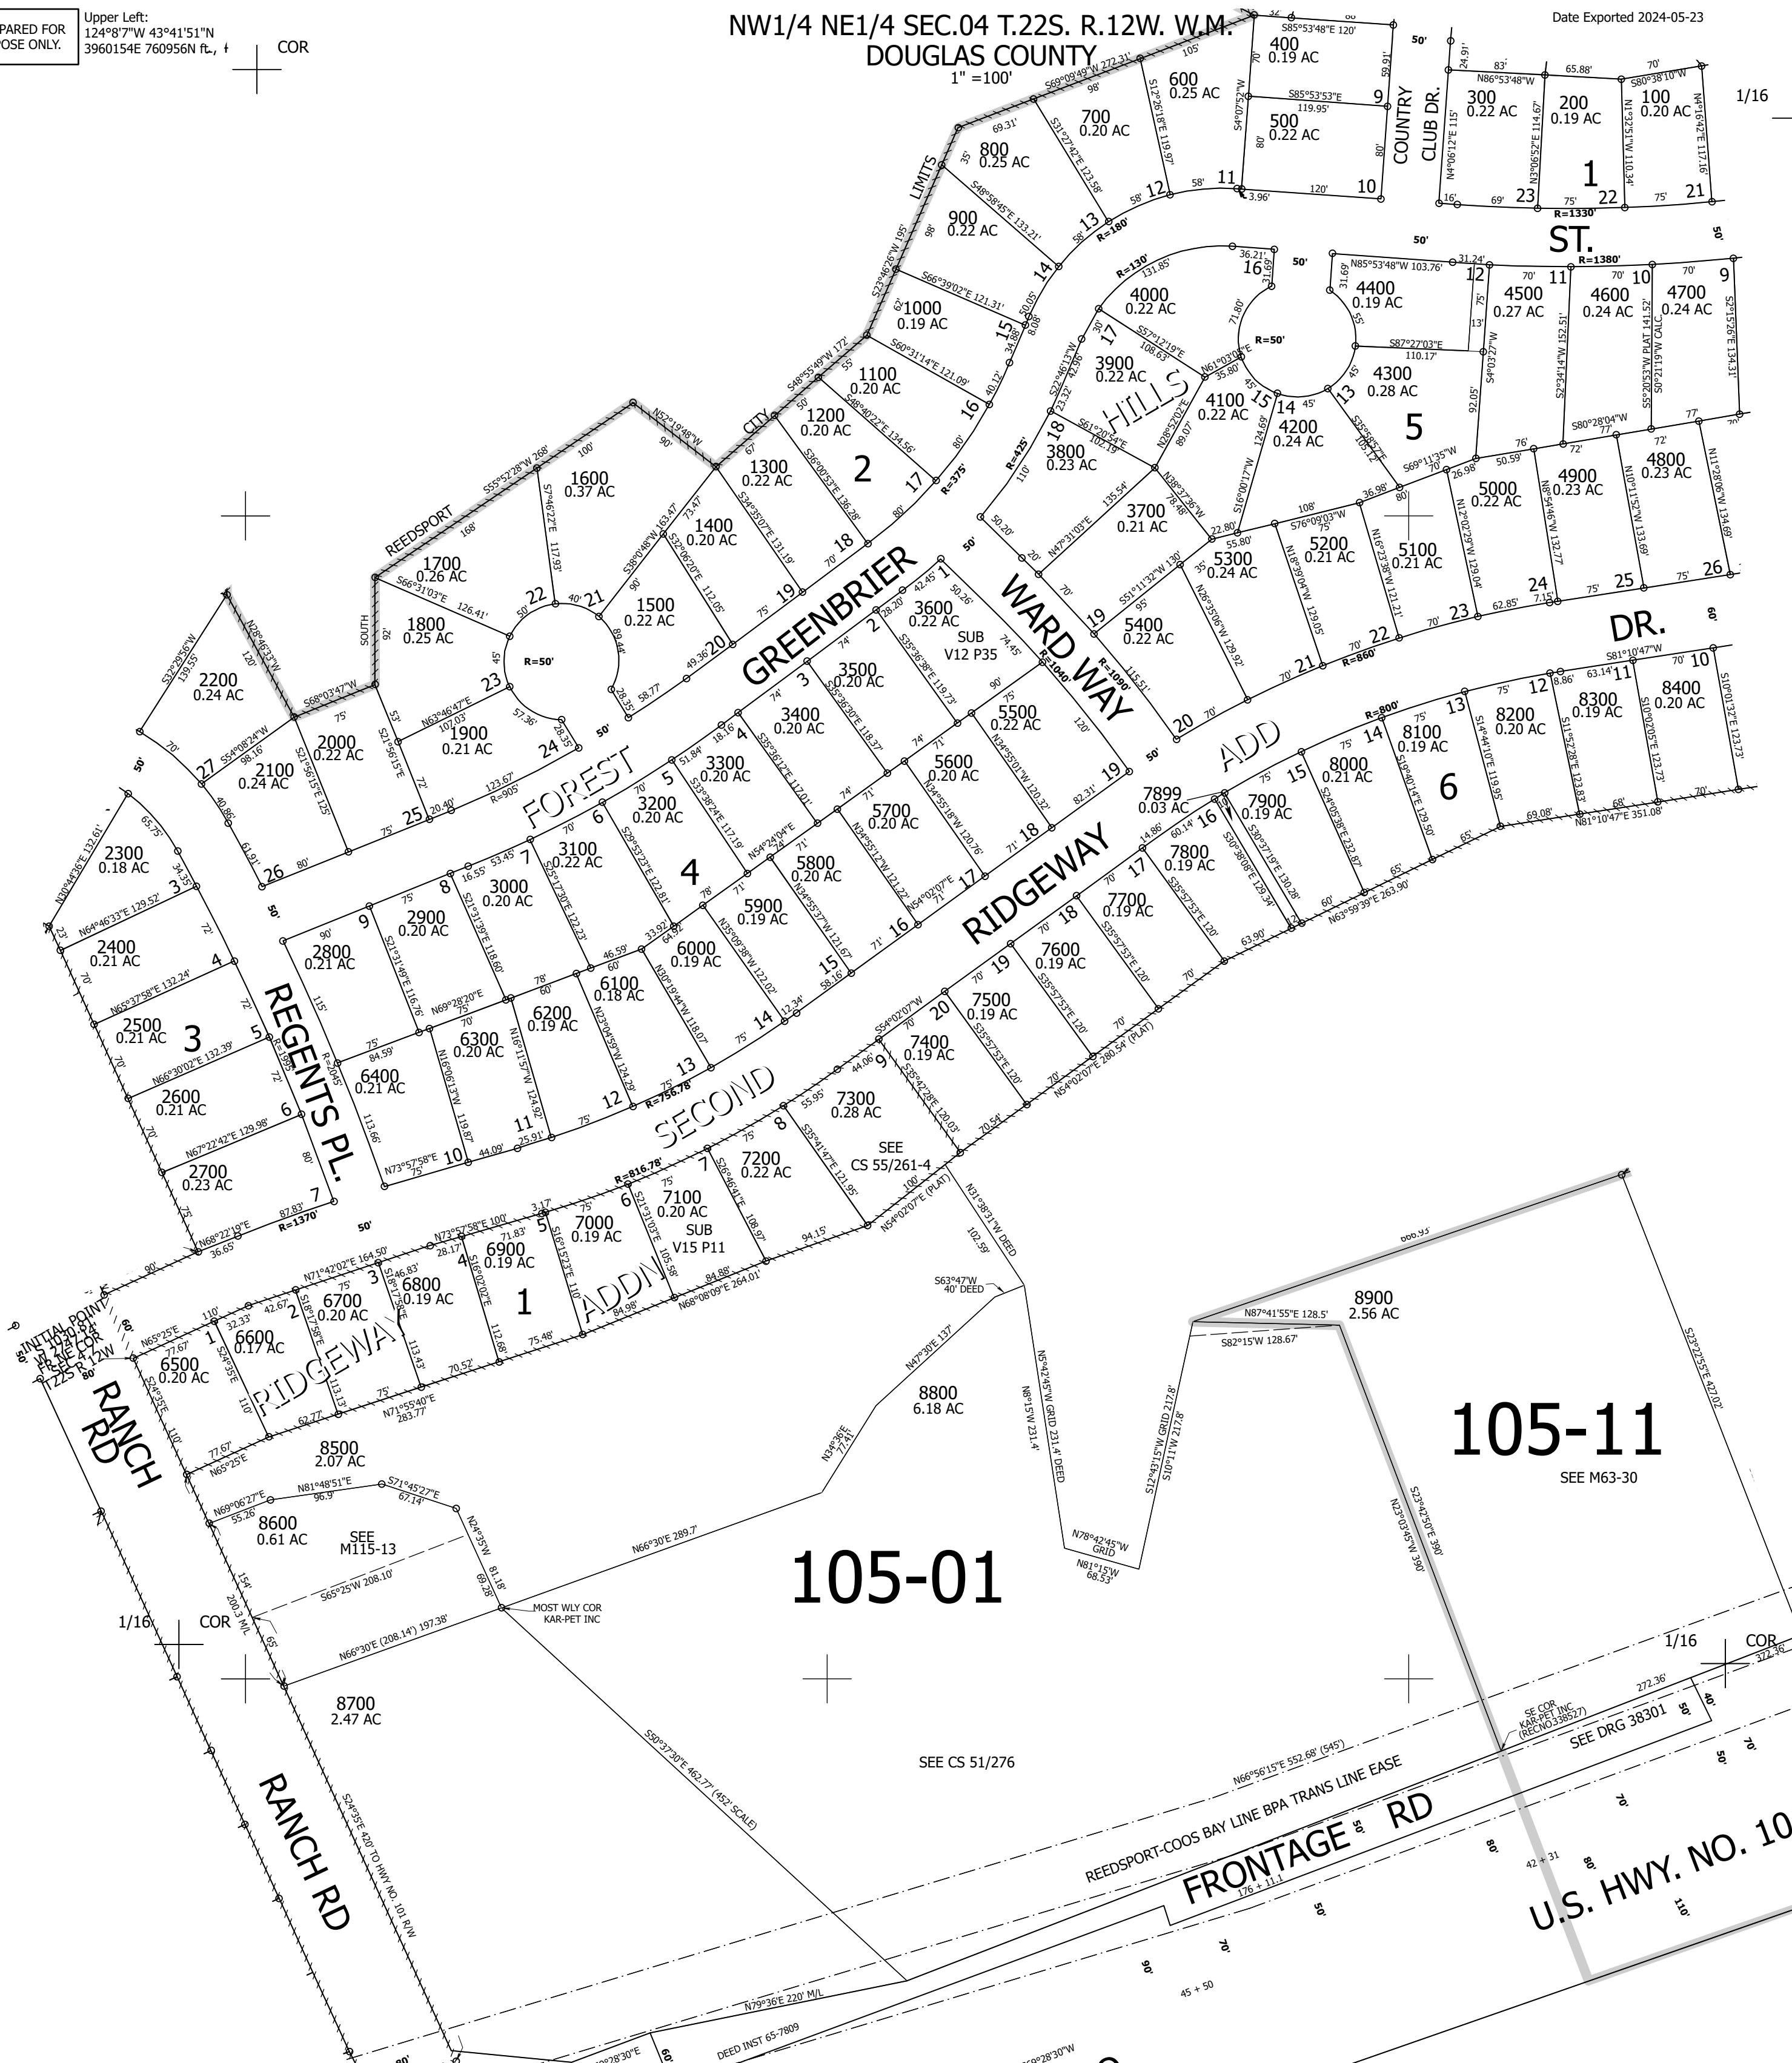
PARED FOR
POSE ONLY.

Upper Left:
124°8'7"W 43°41'51"N
3960154E 760956N ft.

COR

NW1/4 NE1/4 SEC.04 T.22S. R.12W. W.M.
DOUGLAS COUNTY
1" =100'

Date Exported 2024-05-23

1/16

400
0.19 AC

600
0.25 AC

700
0.20 AC

800
0.25 AC

500
0.22 AC

COUNTRY CLUB DR.

300
0.22 AC

200
0.19 AC

100
0.20 AC

1

900
0.22 AC

ST.

1000
0.19 AC

4000
0.22 AC

4400
0.19 AC

4500
0.27 AC

4600
0.24 AC

4700
0.24 AC

1100
0.20 AC

3900
0.22 AC

HILLS

4300
0.28 AC

1200
0.20 AC

4100
0.22 AC

4200
0.24 AC

5

2

3800
0.23 AC

1600
0.37 AC

1300
0.22 AC

3700
0.21 AC

5000
0.22 AC

4900
0.23 AC

4800
0.23 AC

1400
0.20 AC

5300
0.24 AC

5200
0.21 AC

5100
0.21 AC

REEDSPORT

1700
0.26 AC

GREENBRIER

WARD WAY

CITY LIMITS

1800
0.25 AC

1500
0.22 AC

3600
0.22 AC

SUB
V12 P35

5400
0.22 AC

DR.

2200
0.24 AC

3500
0.20 AC

8300
0.19 AC

8400
0.20 AC

2000
0.22 AC

1900
0.21 AC

3400
0.20 AC

5500
0.22 AC

8200
0.20 AC

2100
0.24 AC

ADD

8100
0.19 AC

6

3300
0.20 AC

5600
0.20 AC

8000
0.21 AC

FOREST

3200
0.20 AC

5700
0.20 AC

7899
0.03 AC

7900
0.19 AC

2300
0.18 AC

3100
0.22 AC

4

5800
0.20 AC

7800
0.19 AC

3000
0.20 AC

RIDGEWAY

7700
0.19 AC

2900
0.20 AC

5900
0.19 AC

2400
0.21 AC

2800
0.21 AC

6000
0.19 AC

7600
0.19 AC

REGENTS PL.

6100
0.18 AC

2500
0.21 AC

3

6200
0.19 AC

7500
0.19 AC

6300
0.20 AC

6400
0.21 AC

7400
0.19 AC

SECOND

2600
0.21 AC

7300
0.28 AC

SEE
CS 55/261-4

2700
0.23 AC

7200
0.22 AC

7100
0.20 AC

SUB
V15 P11

7000
0.19 AC

6900
0.19 AC

6800
0.19 AC

6700
0.20 AC

1

ADDN

6600
0.17 AC

8900
2.56 AC

INITIAL POINT
N 1/4 COR
SEC.4
T.22S R.12W

6500
0.20 AC

RIDGEWAY

RANCH RD

8800
6.18 AC

105-11

SEE M63-30

8500
2.07 AC

8600
0.61 AC

SEE
M115-13

105-01

MOST WLY COR
KAR-PET INC

1/16

COR

1/16

COR

8700
2.47 AC

SEE CS 51/276

SE COR
KAR-PET INC
(RECNO.338527)

SEE DRG 38301

REEDSPORT-COOS BAY LINE BPA TRANS LINE EASE

FRONTAGE RD

U.S. HWY. NO. 10

RANCH RD

DEED INST 65-7809